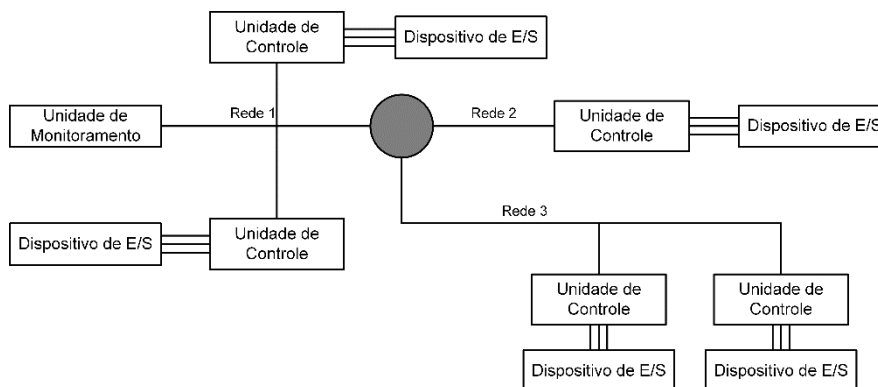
Unidade de Controle

Dispositivo de E/S

Unidade de Monitoramento

Rede 1

Rede 2

Unidade de Controle

Dispositivo de E/S

Rede 3

Dispositivo de E/S

Unidade de Controle

Unidade de Controle

Unidade de Controle

Dispositivo de E/S

Dispositivo de E/S